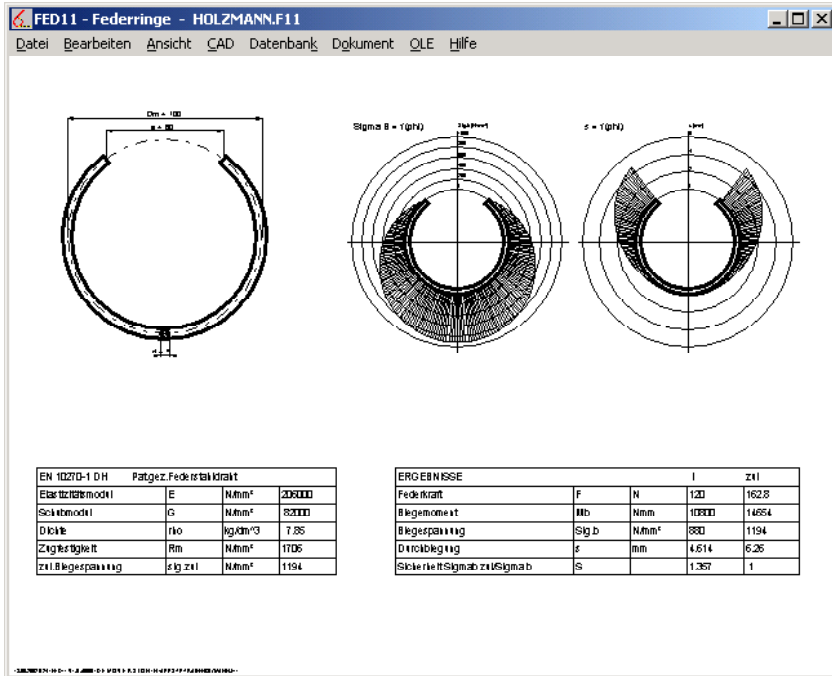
FED11 - Federringe - HOLZMANN.F11

Datei Bearbeiten Ansicht CAD Datenbank Dokument OLE Hilfe

Dm = 100
s = 80

Sigma B = f(phi)

s = f(phi)

| EN 10270-1 DH | Patgez.Federstahldraht | | |
|---|---|---|---|
| Elastizitätsmodul | E | N/mm² | 206000 |
| Schubmodul | G | N/mm² | 82000 |
| Dichte | rho | kg/dm^3 | 7.85 |
| Zugfestigkeit | Rm | N/mm² | 1706 |
| zul.Biegespannung | sig.zul | N/mm² | 1194 |

| ERGEBNISSE | | | I | zul |
|---|---|---|---|---|
| Federkraft | F | N | 120 | 162.8 |
| Biegemoment | Mb | Nmm | 10800 | 14654 |
| Biegespannung | Sig.b | N/mm² | 880 | 1194 |
| Durchbiegung | s | mm | 4.614 | 6.26 |
| SicherheitSigmab zul/Sigmab | S | | 1.357 | 1 |

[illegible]